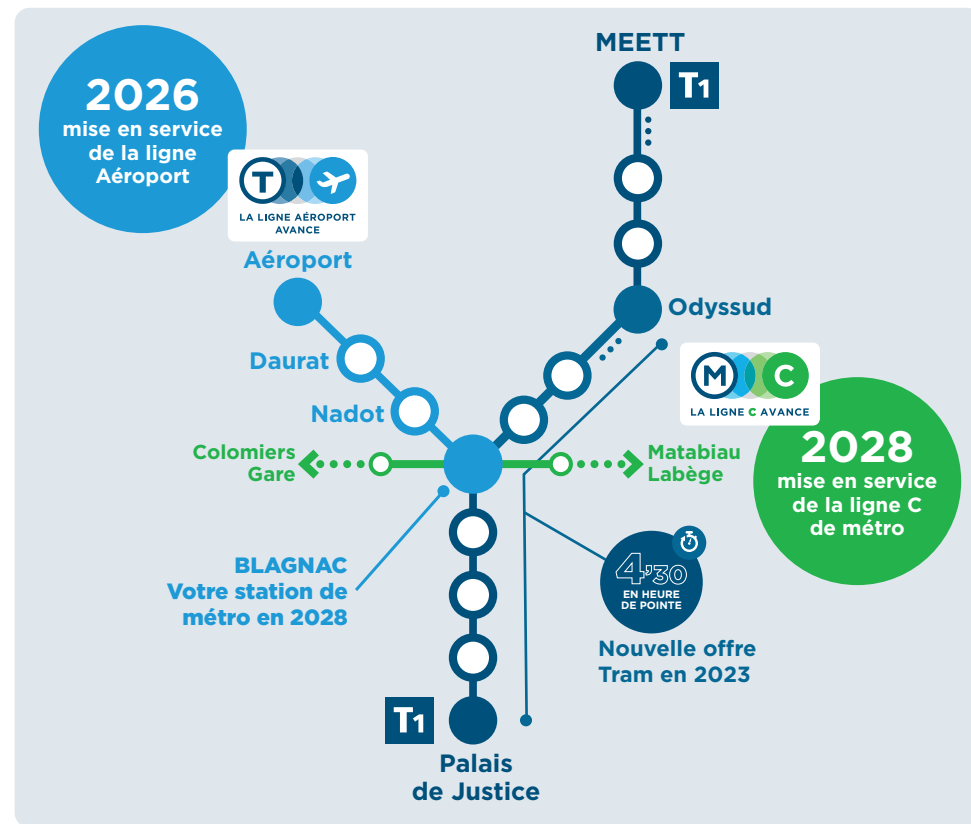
2026
mise en service de la ligne Aéroport

T

LA LIGNE AÉROPORT AVANCE

Aéroport

Daurat

Nadot

Colomiers Gare

BLAGNAC
Votre station de métro en 2028

MEETT

T1

Odyssud

M C

LA LIGNE C AVANCE

2028
mise en service de la ligne C de métro

Matabiau Labège

4'30
EN HEURE DE POINTE

Nouvelle offre Tram en 2023

T1

Palais de Justice